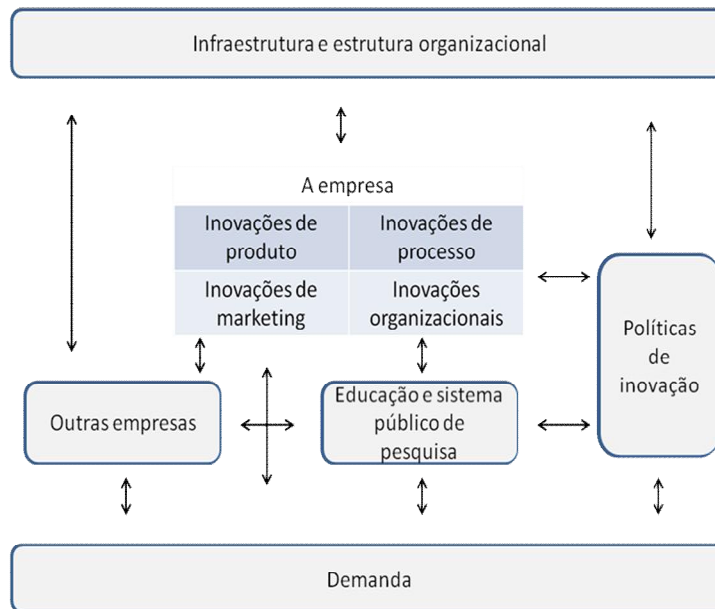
Infraestrutura e estrutura organizacional

A empresa

| Inovações de produto | Inovações de processo |
|---|---|
| Inovações de marketing | Inovações organizacionais |

Políticas de inovação

Outras empresas

Educação e sistema público de pesquisa

Demanda